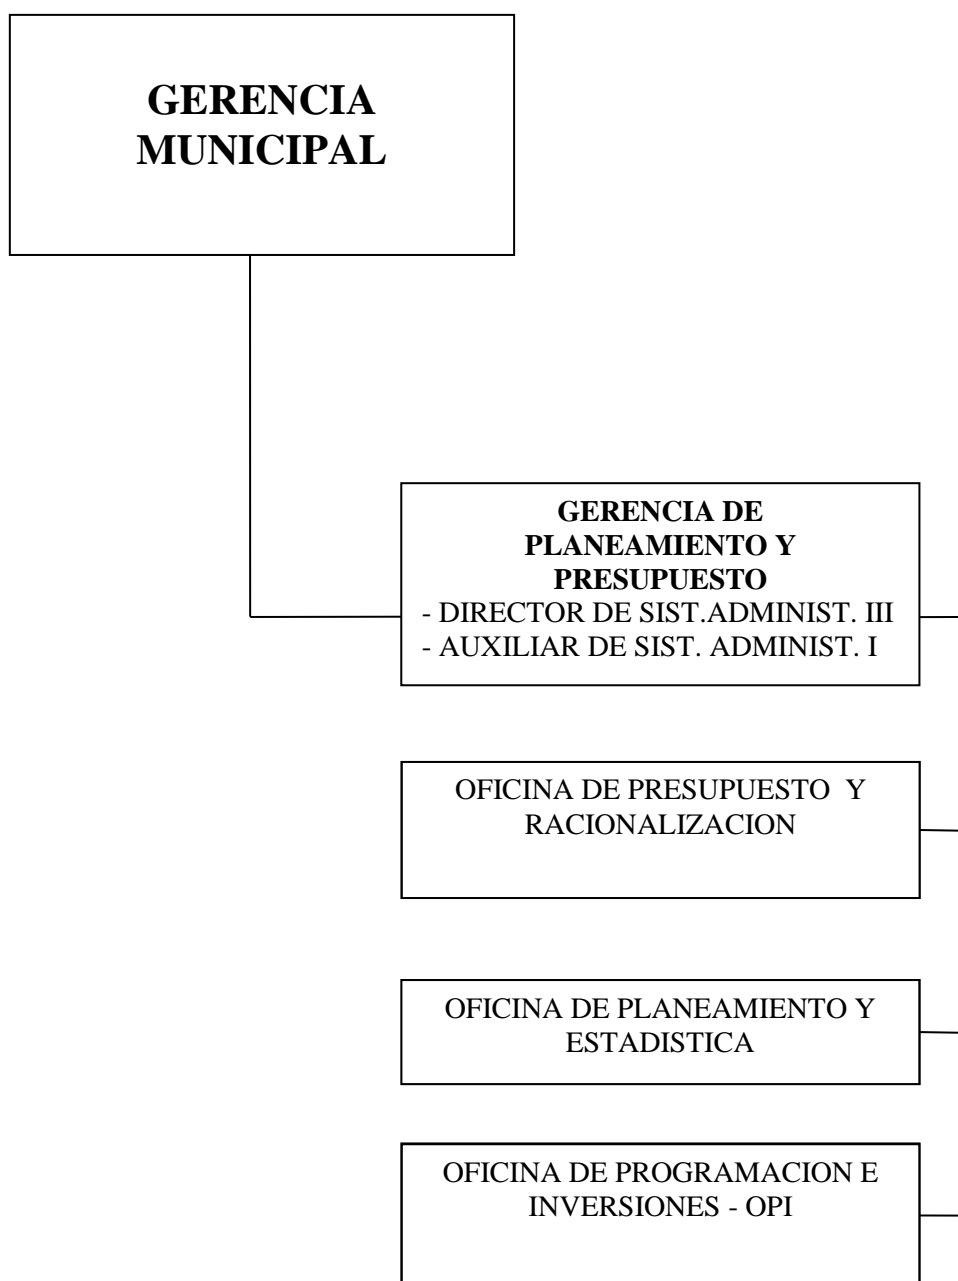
GERENCIA MUNICIPAL

GERENCIA DE PLANEAMIENTO Y PRESUPUESTO
- DIRECTOR DE SIST.ADMINIST. III
- AUXILIAR DE SIST. ADMINIST. I

OFICINA DE PRESUPUESTO Y RACIONALIZACION

OFICINA DE PLANEAMIENTO Y ESTADISTICA

OFICINA DE PROGRAMACION E INVERSIONES - OPI